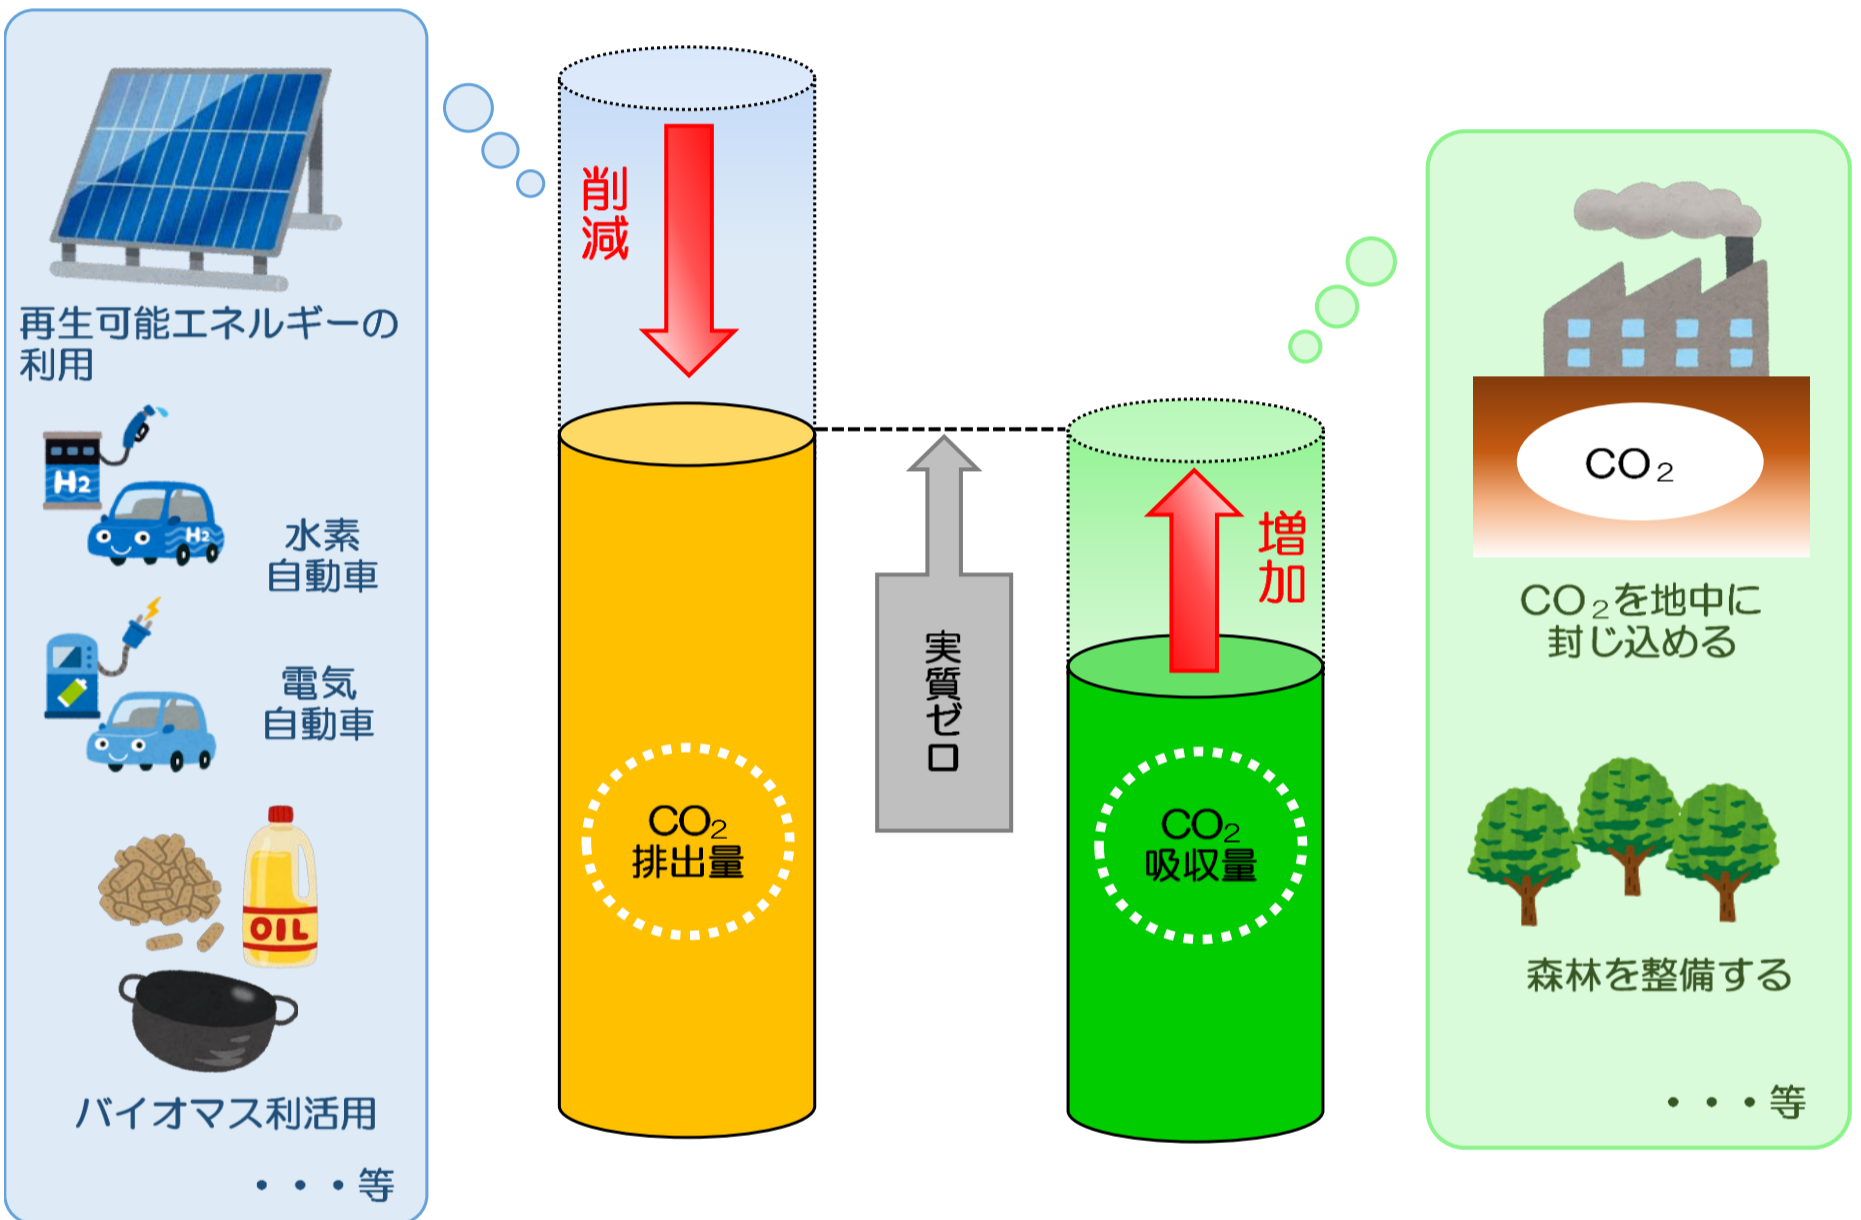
再生可能エネルギーの利用

$H_2$

$H_2$

水素自動車

電気自動車

OIL

バイオマス利活用

・・・等

削減

$CO_2$
排出量

実質ゼロ

増加

$CO_2$
吸収量

$CO_2$

$CO_2$を地中に封じ込める

森林を整備する

・・・等